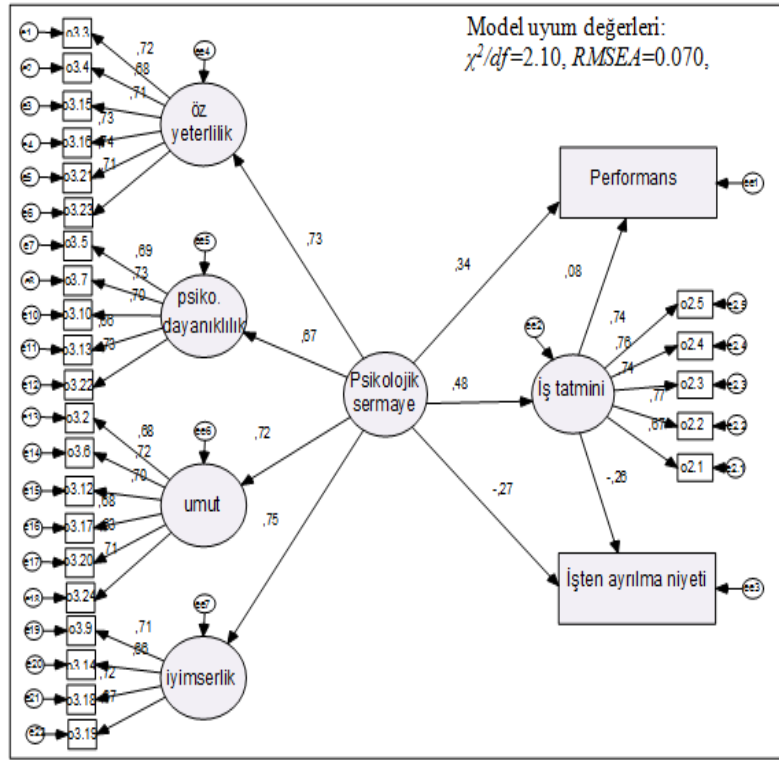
Model uyum değerleri:
$\chi^2/df$=2.10, $RMSEA$=0.070,

e1 o3.3
e2 o3.4
e3 o3.15
e4 o3.16
e5 o3.21
e6 o3.23
,72
,68
,71
,73
,74
,71
ee4
öz yeterlilik

e7 o3.5
e8 o3.7
e10 o3.10
e11 o3.13
e12 o3.22
,69
,73
,70
,66
,73
ee5
psiko. dayanıklılık

e13 o3.2
e14 o3.6
e15 o3.12
e16 o3.17
e17 o3.20
e18 o3.24
,68
,72
,70
,68
,68
,71
ee6
umut

e19 o3.9
e20 o3.14
e21 o3.18
e22 o3.19
,71
,68
,72
,77
ee7
iyimserlik

,73
,67
,72
,75
Psikolojik sermaye

,34
,48
-,27

Performans
ee1
,08

ee2
İş tatmini
,74
,76
,74
,77
,67
o2.5 e2.5
o2.4 e2.4
o2.3 e2.3
o2.2 e2.2
o2.1 e2.1
-,26

İşten ayrılma niyeti
ee3